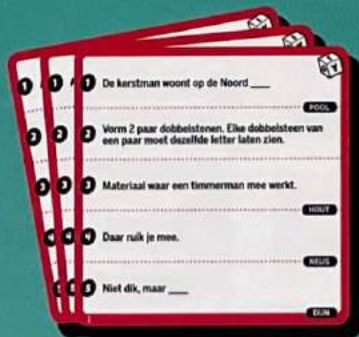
1 De kerstman woont op de Noord ___

POOL

2 Vorm 2 paar dobbelstenen. Elke dobbelsteen van een paar moet dezelfde letter laten zien.

3 Materiaal waar een timmerman mee werkt.

HOUT

4 Daar ruik je mee.

NEUS

5 Niet dik, maar ___

DUN